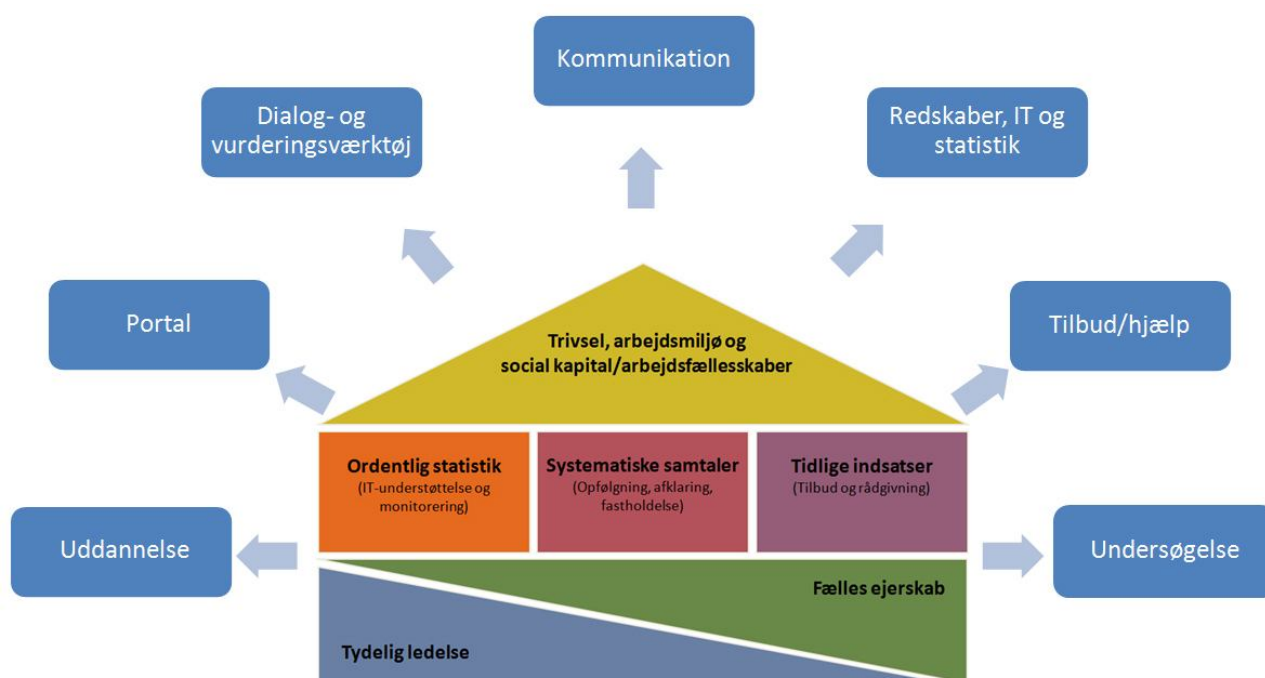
Kommunikation

Dialog- og vurderingsværktøj

Redskaber, IT og statistik

Portal

Tilbud/hjælp

Trivsel, arbejdsmiljø og social kapital/arbejdsfællesskaber

Ordentlig statistik
(IT-understøttelse og monitorering)

Systematiske samtaler
(Opfølgning, afklaring, fastholdelse)

Tidlige indsatser
(Tilbud og rådgivning)

Uddannelse

Undersøgelse

Fælles ejerskab

Tydelig ledelse